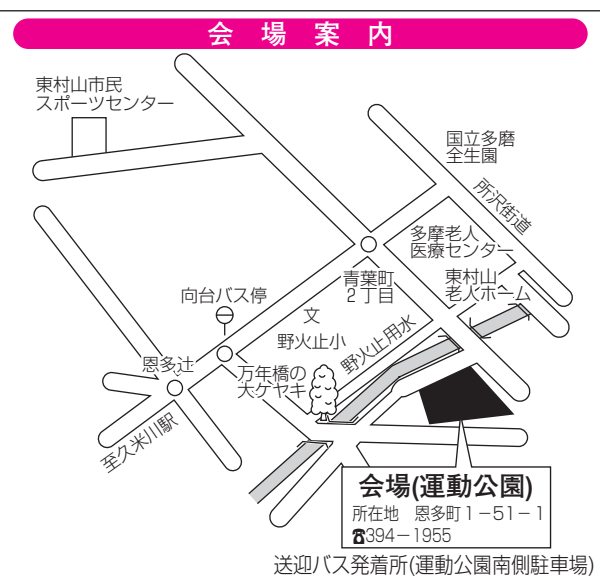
会　場　案　内

東村山市民
スポーツセンター

国立多磨
全生園

所沢街道

多磨老人
医療センター

東村山
老人ホーム

青葉町
２丁目

向台バス停

文
野火止小

野火止用水

恩多辻

万年橋の
大ケヤキ

至久米川駅

会場(運動公園)
所在地　恩多町１−51−１
☎394−1955

送迎バス発着所(運動公園南側駐車場)